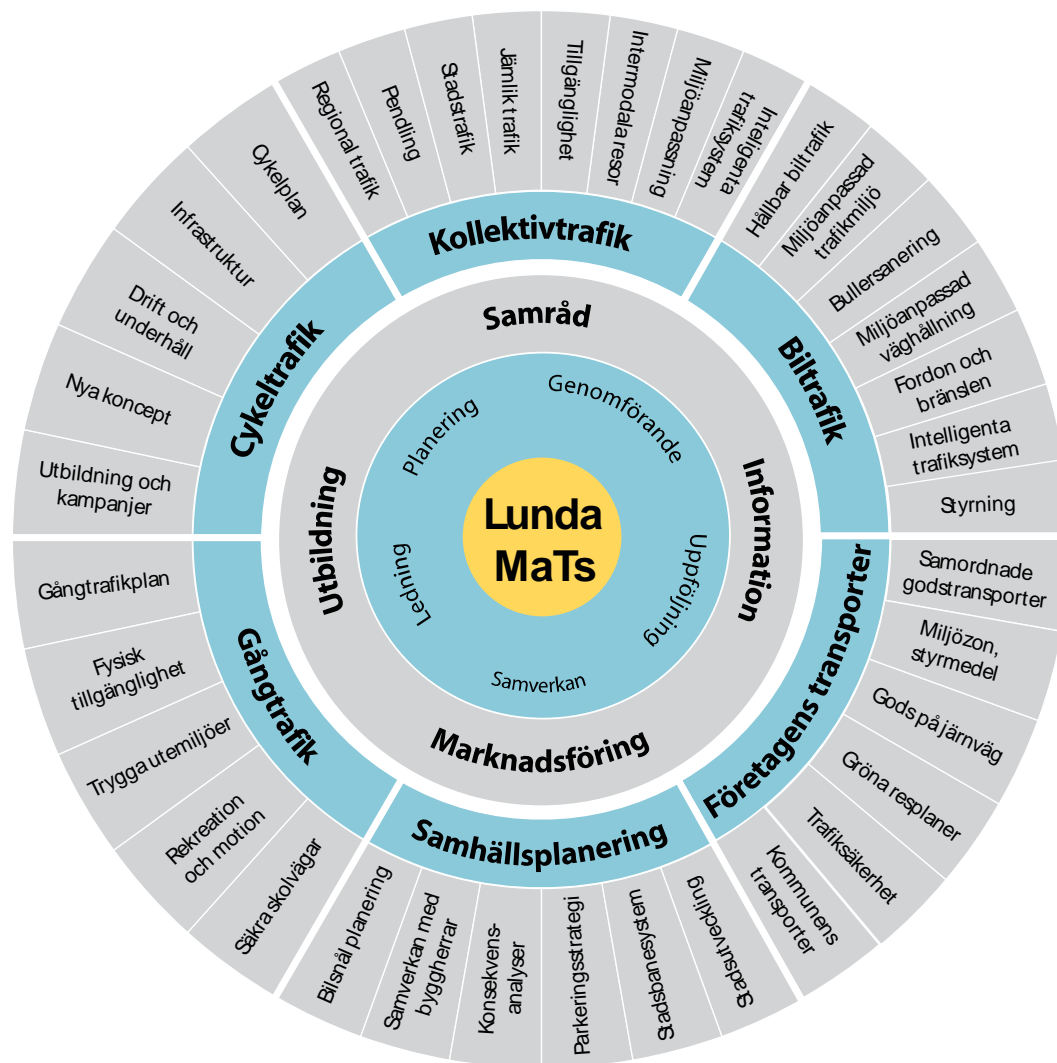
Lunda MaTs

Planering
Genomförande
Uppföljning
Samverkan
Ledning

Samråd
Information
Marknadsföring
Utbildning

Kollektivtrafik
Regional trafik
Pendling
Stadstrafik
Jämlik trafik
Tillgänglighet
Intermodala resor
Miljöanpassning
Intelligenta trafiksystem

Biltrafik
Hållbar biltrafik
Miljöanpassad trafikmiljö
Bullersanering
Miljöanpassad väghållning
Fordon och bränslen
Intelligenta trafiksystem
Styrning

Företagens transporter
Samordnade godstransporter
Miljözon, styrmedel
Gods på järnväg
Gröna resplaner
Trafiksäkerhet
Kommunens transporter

Samhällsplanering
Stadsutveckling
Stadsbanesystem
Parkeringsstrategi
Konsekvensanalyser
Samverkan med byggherrar
Bilsnål planering

Gångtrafik
Gångtrafikplan
Fysisk tillgänglighet
Trygga utemiljöer
Rekreation och motion
Säkra skolvägar

Cykeltrafik
Cykelplan
Infrastruktur
Drift och underhåll
Nya koncept
Utbildning och kampanjer